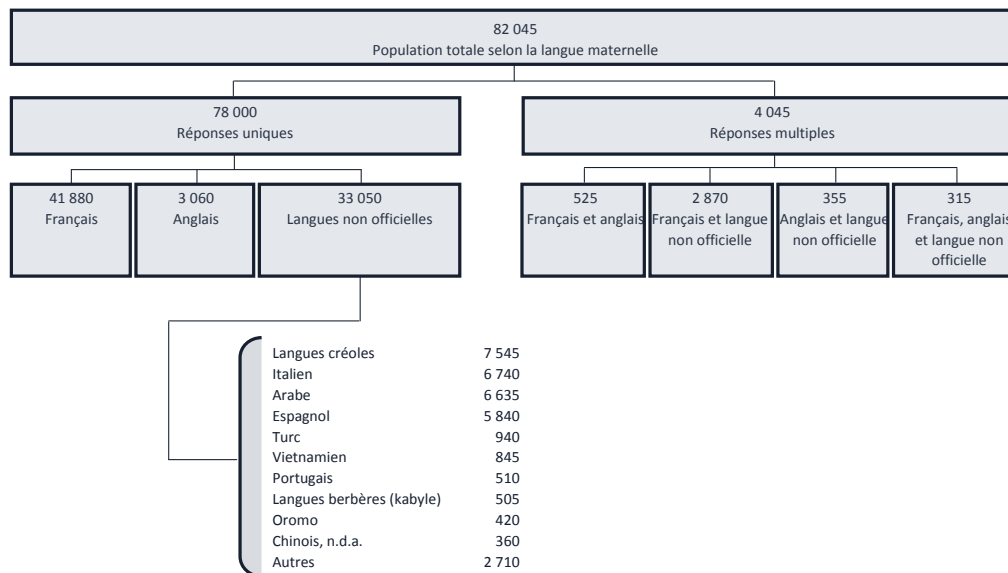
82 045
Population totale selon la langue maternelle

78 000
Réponses uniques

4 045
Réponses multiples

41 880
Français

3 060
Anglais

33 050
Langues non officielles

525
Français et anglais

2 870
Français et langue non officielle

355
Anglais et langue non officielle

315
Français, anglais et langue non officielle

| | |
|---|---|
| Langues créoles | 7 545 |
| Italien | 6 740 |
| Arabe | 6 635 |
| Espagnol | 5 840 |
| Turc | 940 |
| Vietnamien | 845 |
| Portugais | 510 |
| Langues berbères (kabyle) | 505 |
| Oromo | 420 |
| Chinois, n.d.a. | 360 |
| Autres | 2 710 |